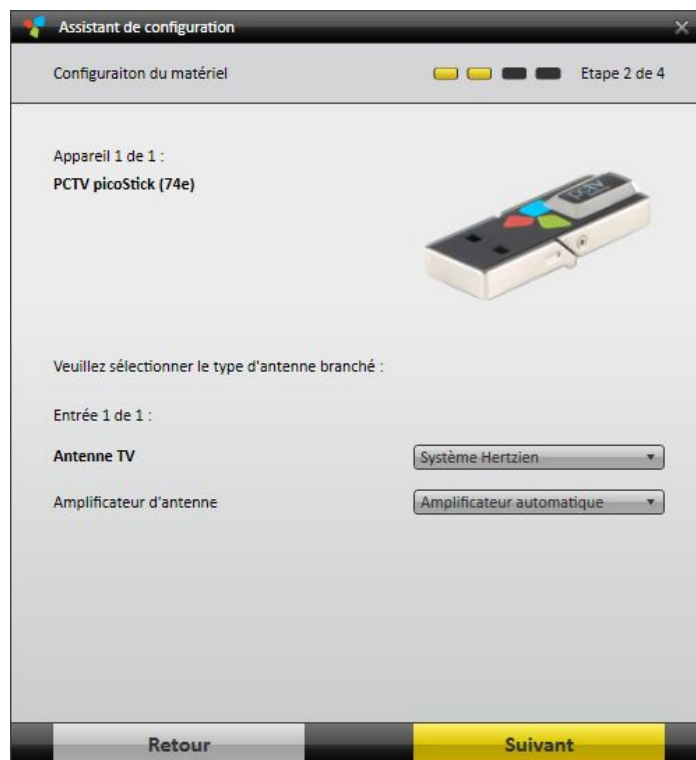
Assistant de configuration

Configuraiton du matériel

Etape 2 de 4

Appareil 1 de 1 :

PCTV picoStick (74e)

PCTV

Veuillez sélectionner le type d'antenne branché :

Entrée 1 de 1 :

Antenne TV

Système Hertzien

Amplificateur d'antenne

Amplificateur automatique

Retour

Suivant